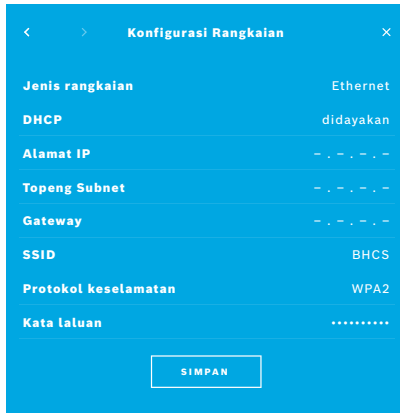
<   >   Konfigurasi Rangkaian   ×

| | |
|---|---|
| Jenis rangkaian | Ethernet |
| DHCP | didayakan |
| Alamat IP | -.-.-.- |
| Topeng Subnet | -.-.-.- |
| Gateway | -.-.-.- |
| SSID | BHCS |
| Protokol keselamatan | WPA2 |
| Kata laluan | •••••••••• |

SIMPAN